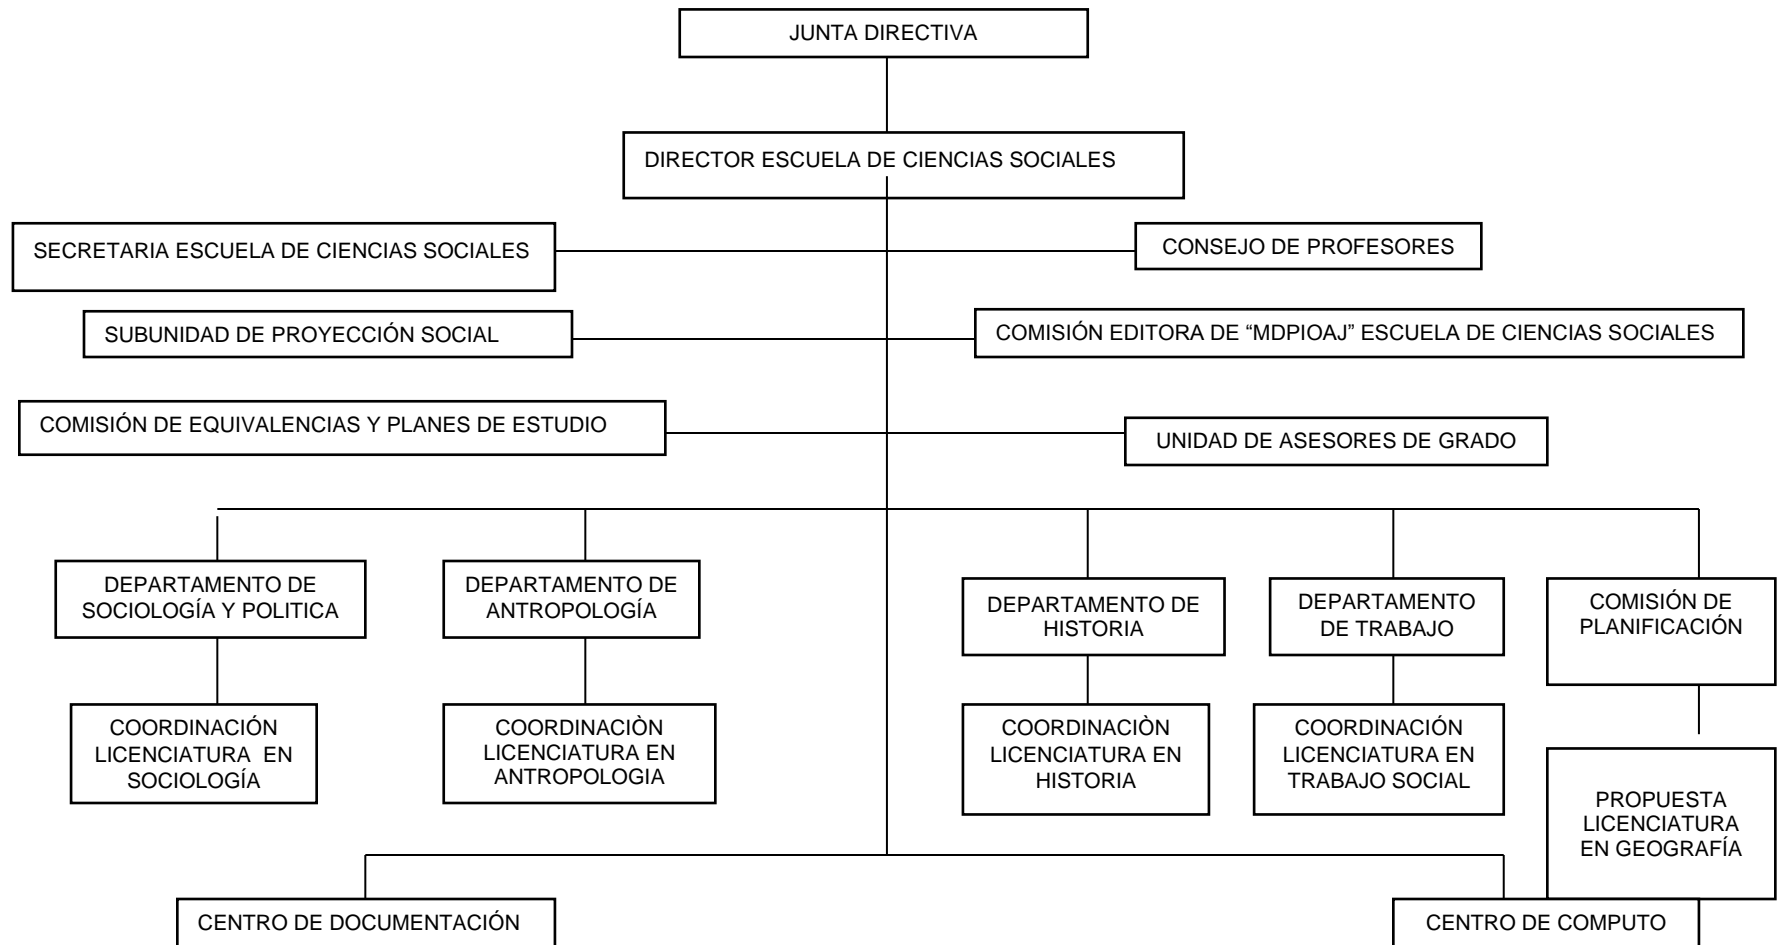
JUNTA DIRECTIVA

DIRECTOR ESCUELA DE CIENCIAS SOCIALES

SECRETARIA ESCUELA DE CIENCIAS SOCIALES

CONSEJO DE PROFESORES

SUBUNIDAD DE PROYECCIÓN SOCIAL

COMISIÓN EDITORA DE "MDPIOAJ" ESCUELA DE CIENCIAS SOCIALES

COMISIÓN DE EQUIVALENCIAS Y PLANES DE ESTUDIO

UNIDAD DE ASESORES DE GRADO

DEPARTAMENTO DE SOCIOLOGÍA Y POLITICA

DEPARTAMENTO DE ANTROPOLOGÍA

DEPARTAMENTO DE HISTORIA

DEPARTAMENTO DE TRABAJO

COMISIÓN DE PLANIFICACIÓN

COORDINACIÓN LICENCIATURA EN SOCIOLOGÍA

COORDINACIÒN LICENCIATURA EN ANTROPOLOGIA

COORDINACIÒN LICENCIATURA EN HISTORIA

COORDINACIÓN LICENCIATURA EN TRABAJO SOCIAL

PROPUESTA LICENCIATURA EN GEOGRAFÍA

CENTRO DE DOCUMENTACIÓN

CENTRO DE COMPUTO